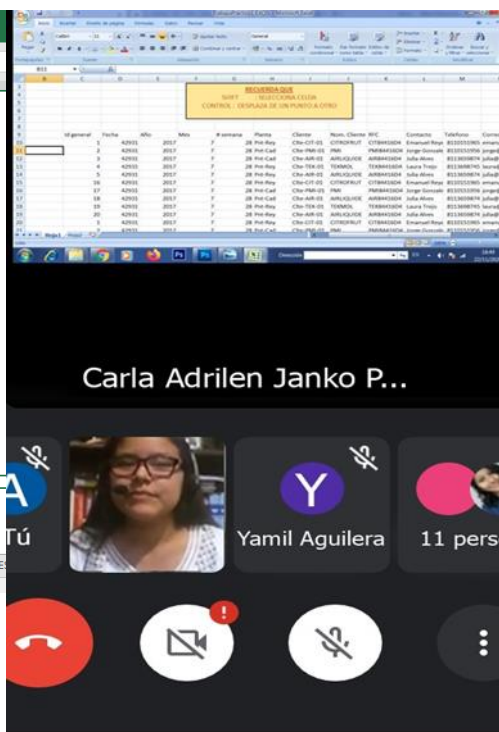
RECUERDA QUE
SHIFT : SELECCIONA CELDA
CONTROL : DESPLAZA DE UN PUNTO A OTRO

| Id general | Fecha | Año | Mes | # semana | Planta | Cliente | Nom. Cliente | RFC | Contacto | Telefono |
|---|---|---|---|---|---|---|---|---|---|---|
| 1 | 42931 | 2017 | 7 | 28 | Pnt-Rey | Clte-CIT-01 | CITROFRUT | CITR441604 | Emanuel Reye | 8110151965 |
| 2 | 42931 | 2017 | 7 | 28 | Pnt-Cad | Clte-PMI-01 | PMI | PMIR441604 | Jorge Gonzalez | 8110151956 |
| 3 | 42931 | 2017 | 7 | 28 | Pnt-Cad | Clte-AIR-01 | AIRLIQUIDE | AIRR441604 | Julia Alves | 8113659874 |
| 4 | 42931 | 2017 | 7 | 28 | Pnt-Cad | Clte-TEX-01 | TEXMOL | TEXR441604 | Laura Trejo | 8113698795 |
| 5 | 42931 | 2017 | 7 | 28 | Pnt-Rey | Clte-AIR-01 | AIRLIQUIDE | AIRR441604 | Julia Alves | 8113659874 |
| 16 | 42931 | 2017 | 7 | 28 | Pnt-Rey | Clte-CIT-01 | CITROFRUT | CITR441604 | Emanuel Reye | 8110151965 |
| 17 | 42931 | 2017 | 7 | 28 | Pnt-Cad | Clte-PMI-01 | PMI | PMIR441604 | Jorge Gonzalez | 8110151956 |
| 18 | 42931 | 2017 | 7 | 28 | Pnt-Cad | Clte-AIR-01 | AIRLIQUIDE | AIRR441604 | Julia Alves | 8113659874 |
| 19 | 42931 | 2017 | 7 | 28 | Pnt-Cad | Clte-TEX-01 | TEXMOL | TEXR441604 | Laura Trejo | 8113698795 |
| 20 | 42931 | 2017 | 7 | 28 | Pnt-Rey | Clte-AIR-01 | AIRLIQUIDE | AIRR441604 | Julia Alves | 8113659874 |
| 1 | 42931 | 2017 | 7 | 28 | Pnt-Rey | Clte-CIT-01 | CITROFRUT | CITR441604 | Emanuel Reye | 8110151965 |

Hoja1

Carla Adrilen Janko P...

Tú

Yamil Aguilera

11 pers